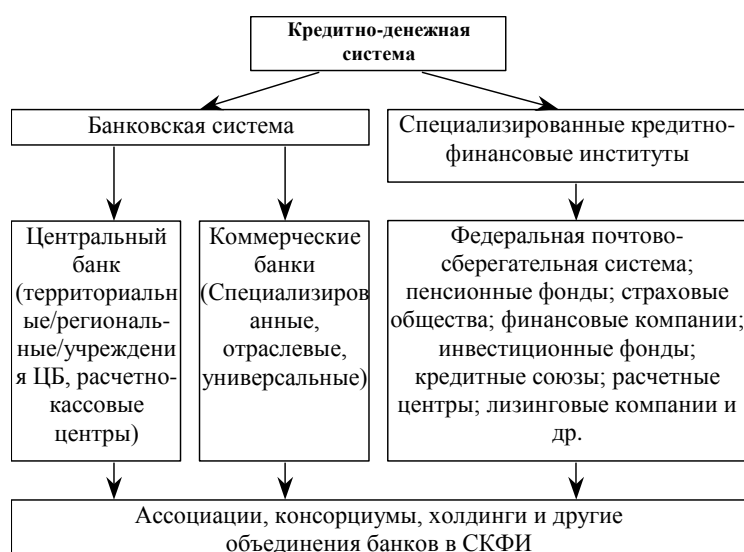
Кредитно-денежная система

Банковская система

Специализированные кредитно-финансовые институты

Центральный банк (территориальные/региональные/учреждения ЦБ, расчетно-кассовые центры)

Коммерческие банки (Специализированные, отраслевые, универсальные)

Федеральная почтово-сберегательная система; пенсионные фонды; страховые общества; финансовые компании; инвестиционные фонды; кредитные союзы; расчетные центры; лизинговые компании и др.

Ассоциации, консорциумы, холдинги и другие объединения банков в СКФИ